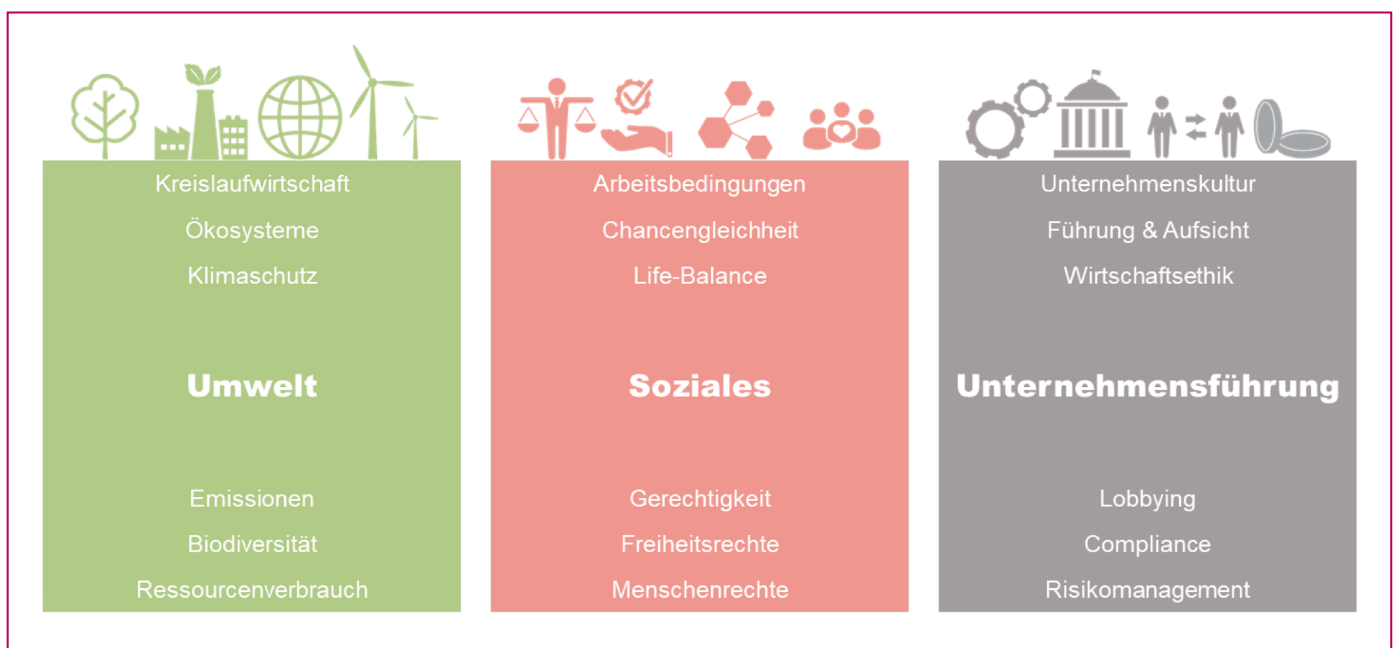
Kreislaufwirtschaft
Ökosysteme
Klimaschutz

Umwelt

Emissionen
Biodiversität
Ressourcenverbrauch

Arbeitsbedingungen
Chancengleichheit
Life-Balance

Soziales

Gerechtigkeit
Freiheitsrechte
Menschenrechte

Unternehmenskultur
Führung & Aufsicht
Wirtschaftsethik

Unternehmensführung

Lobbying
Compliance
Risikomanagement